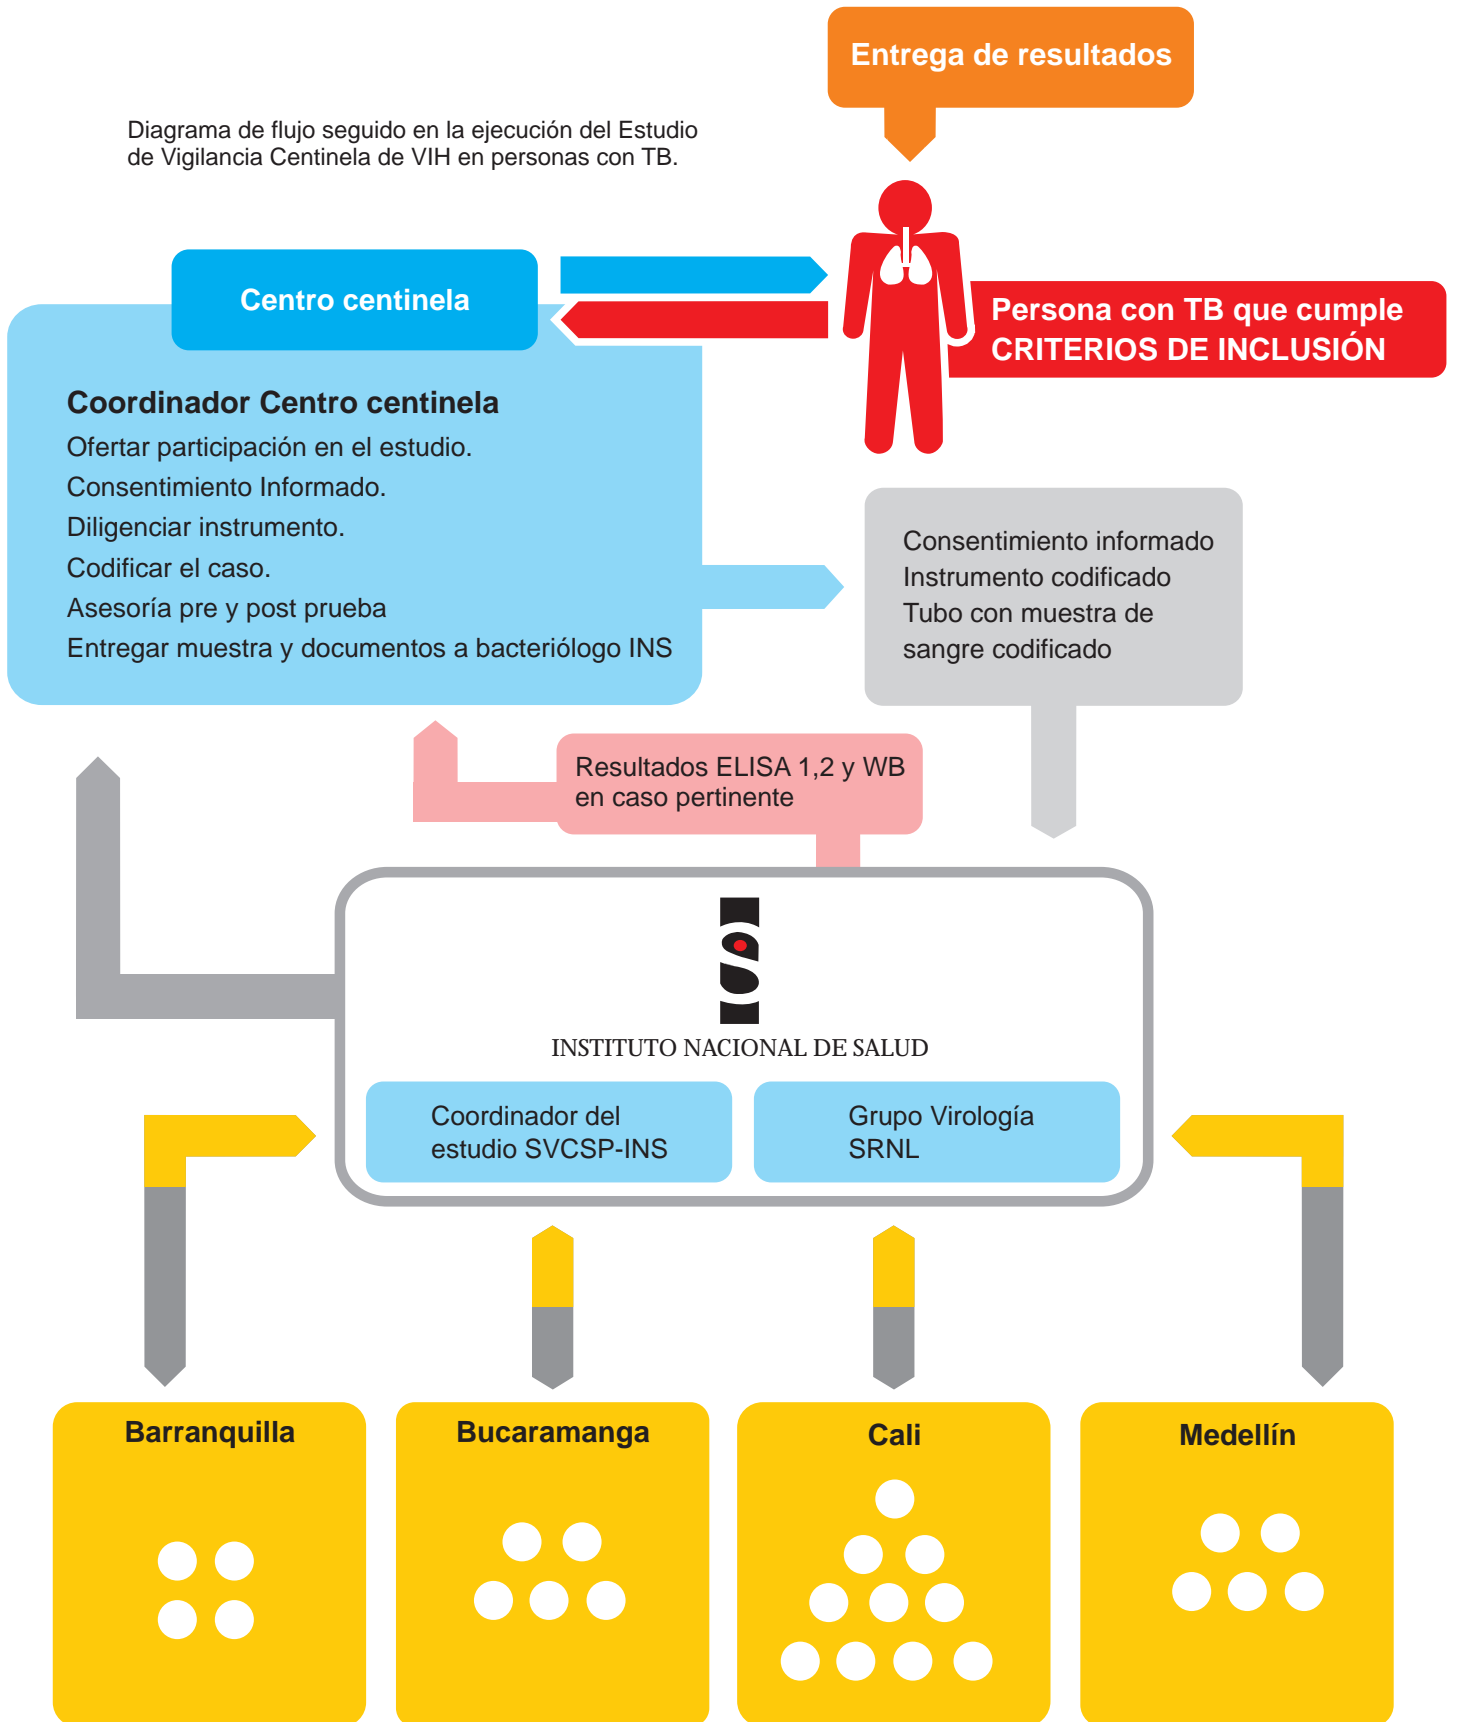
Entrega de resultados

Diagrama de flujo seguido en la ejecución del Estudio de Vigilancia Centinela de VIH en personas con TB.

Centro centinela

Persona con TB que cumple CRITERIOS DE INCLUSIÓN

Coordinador Centro centinela
Ofertar participación en el estudio.
Consentimiento Informado.
Diligenciar instrumento.
Codificar el caso.
Asesoría pre y post prueba
Entregar muestra y documentos a bacteriólogo INS

Consentimiento informado
Instrumento codificado
Tubo con muestra de sangre codificado

Resultados ELISA 1,2 y WB en caso pertinente

INSTITUTO NACIONAL DE SALUD

Coordinador del estudio SVCSP-INS

Grupo Virología SRNL

Barranquilla

Bucaramanga

Cali

Medellín